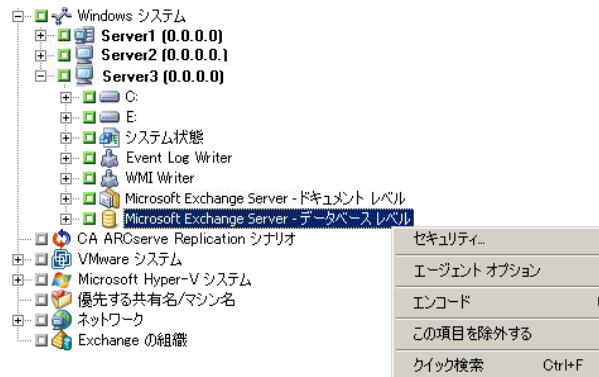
Windows システム
Server1 (0.0.0.0)
Server2 (0.0.0.0.)
Server3 (0.0.0.0)
C:
E:
システム状態
Event Log Writer
WMI Writer
Microsoft Exchange Server - ドキュメント レベル
Microsoft Exchange Server - データベース レベル
CA ARCserve Replication シナリオ
VMware システム
Microsoft Hyper-V システム
優先する共有名/マシン名
ネットワーク
Exchange の組織

セキュリティ...
エージェント オプション
エンコード
この項目を除外する
クイック検索 Ctrl+F